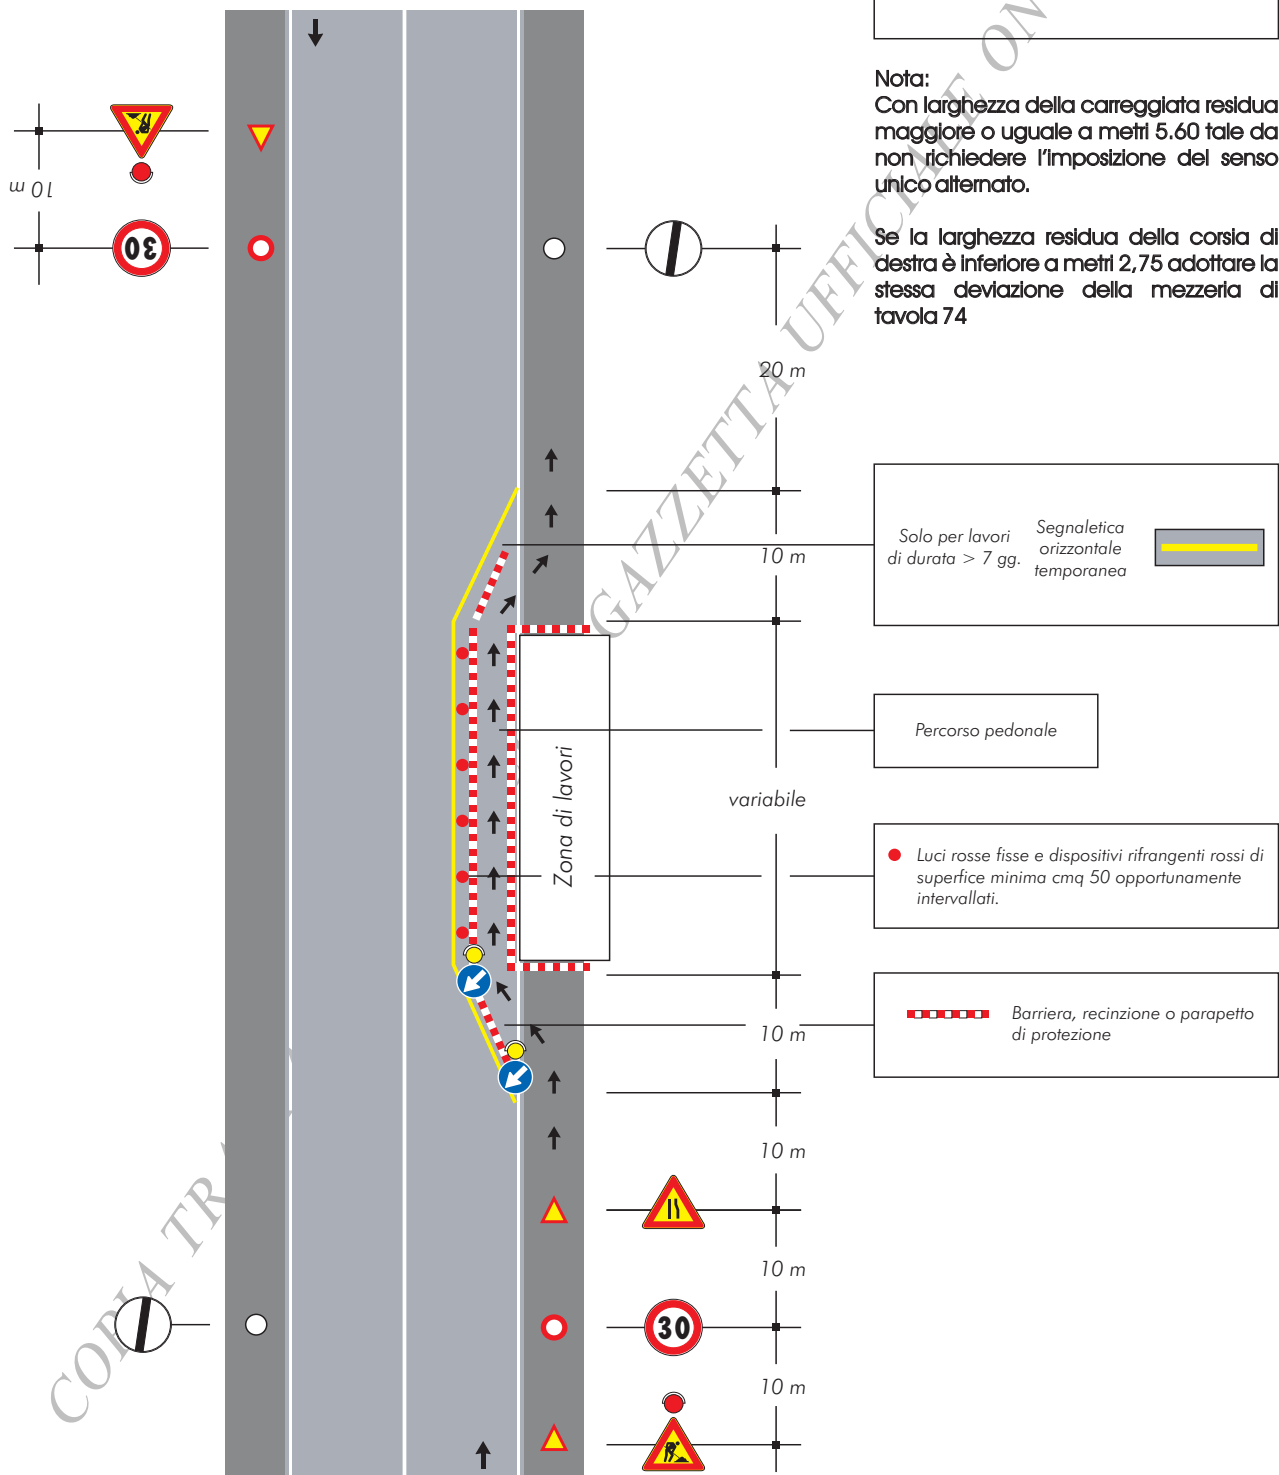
10 m

30

Nota:
Con larghezza della carreggiata residua maggiore o uguale a metri 5.60 tale da non richiedere l'imposizione del senso unico alternato.

Se la larghezza residua della corsia di destra è inferiore a metri 2,75 adottare la stessa deviazione della mezzeria di tavola 74

GAZZETTA UFFICIALE ON

20 m

10 m

Solo per lavori di durata > 7 gg.

Segnaletica orizzontale temporanea

Percorso pedonale

Zona di lavori

variabile

Luci rosse fisse e dispositivi rifrangenti rossi di superfice minima cmq 50 opportunamente intervallati.

10 m

Barriera, recinzione o parapetto di protezione

10 m

10 m

30

10 m

COPIA TR